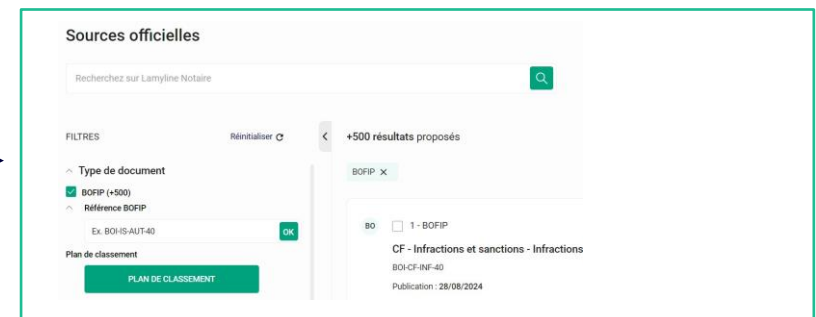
Sources officielles

Recherchez sur Lamyline Notaire

FILTRES

Réinitialiser

Type de document

BOFIP (+500)

Référence BOFIP

Ex. BOI-IS-AUT-40

OK

Plan de classement

PLAN DE CLASSEMENT

+500 résultats proposés

BOFIP ×

BO

1 - BOFIP

CF - Infractions et sanctions - Infractions

BOI-CF-INF-40

Publication : 28/08/2024